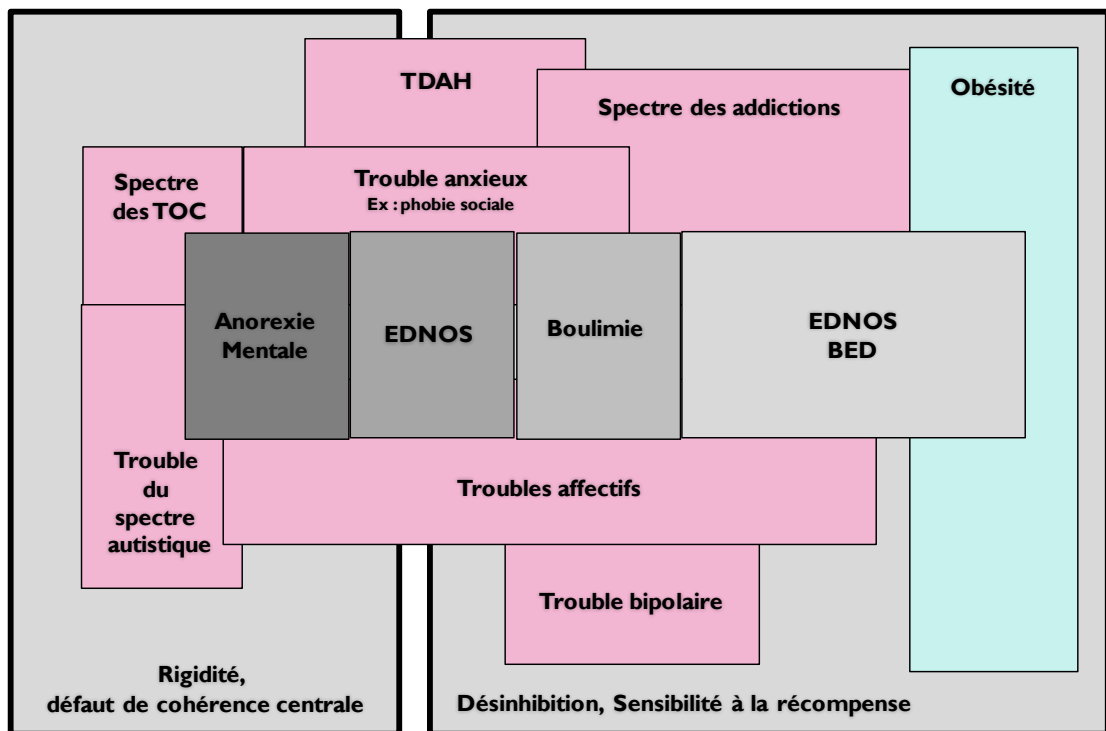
TDAH

Spectre des addictions

Obésité

Spectre des TOC

Trouble anxieux
Ex : phobie sociale

Anorexie Mentale

EDNOS

Boulimie

EDNOS
BED

Trouble du spectre autistique

Troubles affectifs

Trouble bipolaire

Rigidité,
défaut de cohérence centrale

Désinhibition, Sensibilité à la récompense